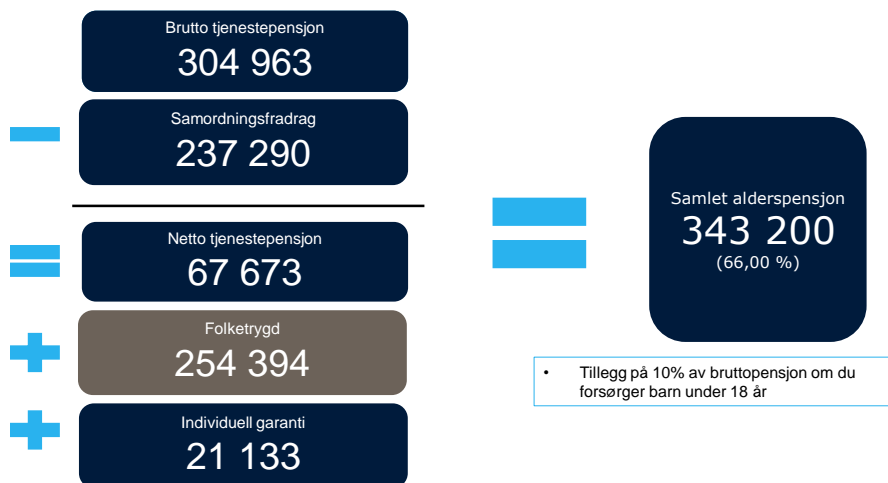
Brutto tjenestepensjon
304 963

Samordningsfradrag
237 290

Netto tjenestepensjon
67 673

Folketrygd
254 394

Individuell garanti
21 133

Samlet alderspensjon
343 200
(66,00 %)

• Tillegg på 10% av bruttopensjon om du forsørger barn under 18 år